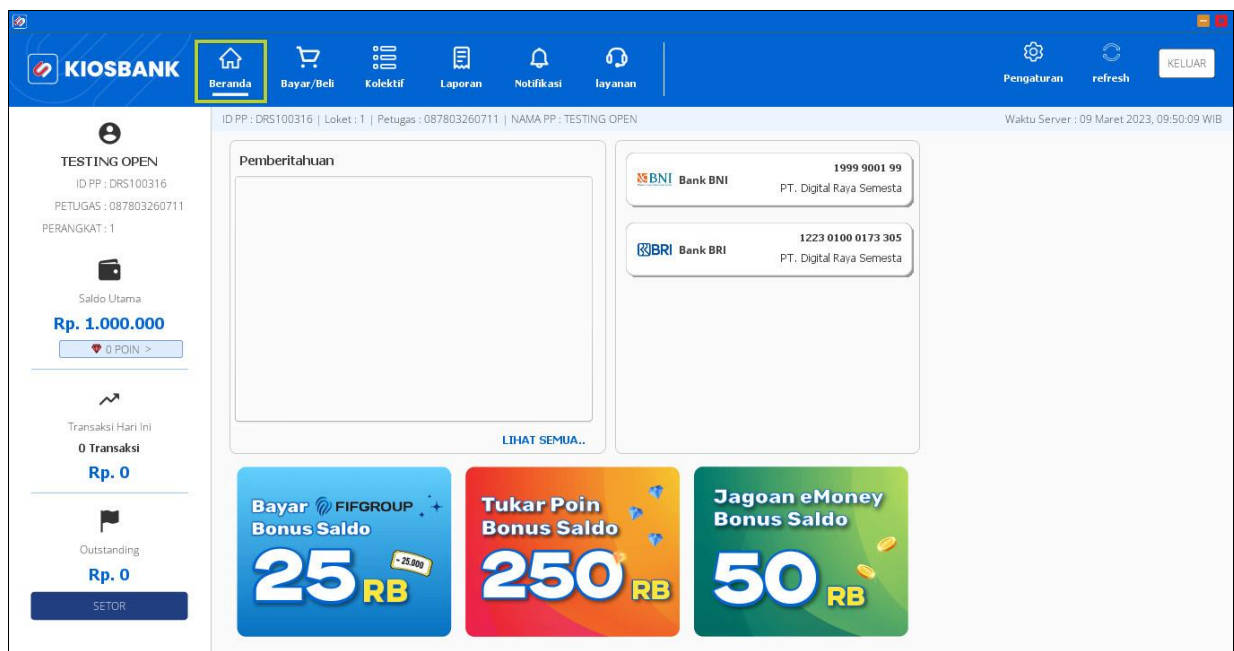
KIOSBANK

Beranda Bayar/Beli Kolektif Laporan Notifikasi layanan

Pengaturan refresh KELUAR

ID PP : DRS100316 | Loket : 1 | Petugas : 087803260711 | NAMA PP : TESTING OPEN

Waktu Server : 09 Maret 2023, 09:50:09 WIB

TESTING OPEN
ID PP : DRS100316
PETUGAS : 087803260711
PERANGKAT : 1

Saldo Utama
Rp. 1.000.000
0 POIN >

Transaksi Hari Ini
0 Transaksi
Rp. 0

Outstanding
Rp. 0
SETOR

Pemberitahuan

LIHAT SEMUA..

BNI Bank BNI 1999 9001 99 PT. Digital Raya Semesta

BRI Bank BRI 1223 0100 0173 305 PT. Digital Raya Semesta

Bayar FIFGROUP Bonus Saldo 25 RB 25.000

Tukar Poin Bonus Saldo 250 RB

Jagoan eMoney Bonus Saldo 50 RB